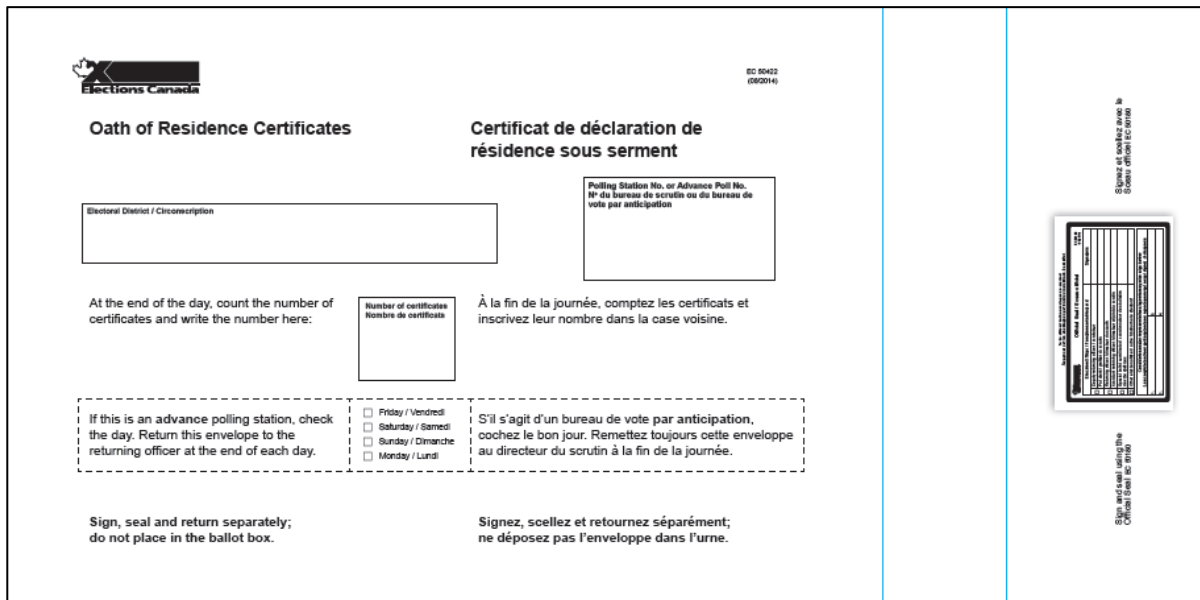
Elections Canada

EC 50422
(08/2014)

Oath of Residence Certificates

Certificat de déclaration de résidence sous serment

Polling Station No. or Advance Poll No.
Nº du bureau de scrutin ou du bureau de vote par anticipation

Electoral District / Circonscription

At the end of the day, count the number of certificates and write the number here:

Number of certificates
Nombre de certificats

À la fin de la journée, comptez les certificats et inscrivez leur nombre dans la case voisine.

If this is an advance polling station, check the day. Return this envelope to the returning officer at the end of each day.

Friday / Vendredi
Saturday / Samedi
Sunday / Dimanche
Monday / Lundi

S'il s'agit d'un bureau de vote par anticipation, cochez le bon jour. Remettez toujours cette enveloppe au directeur du scrutin à la fin de la journée.

Sign, seal and return separately; do not place in the ballot box.

Signez, scellez et retournez séparément; ne déposez pas l'enveloppe dans l'urne.

Signez et scellez avec le Sceau officiel EC 50160

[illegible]

Sign and seal using the Official Seal EC 50160